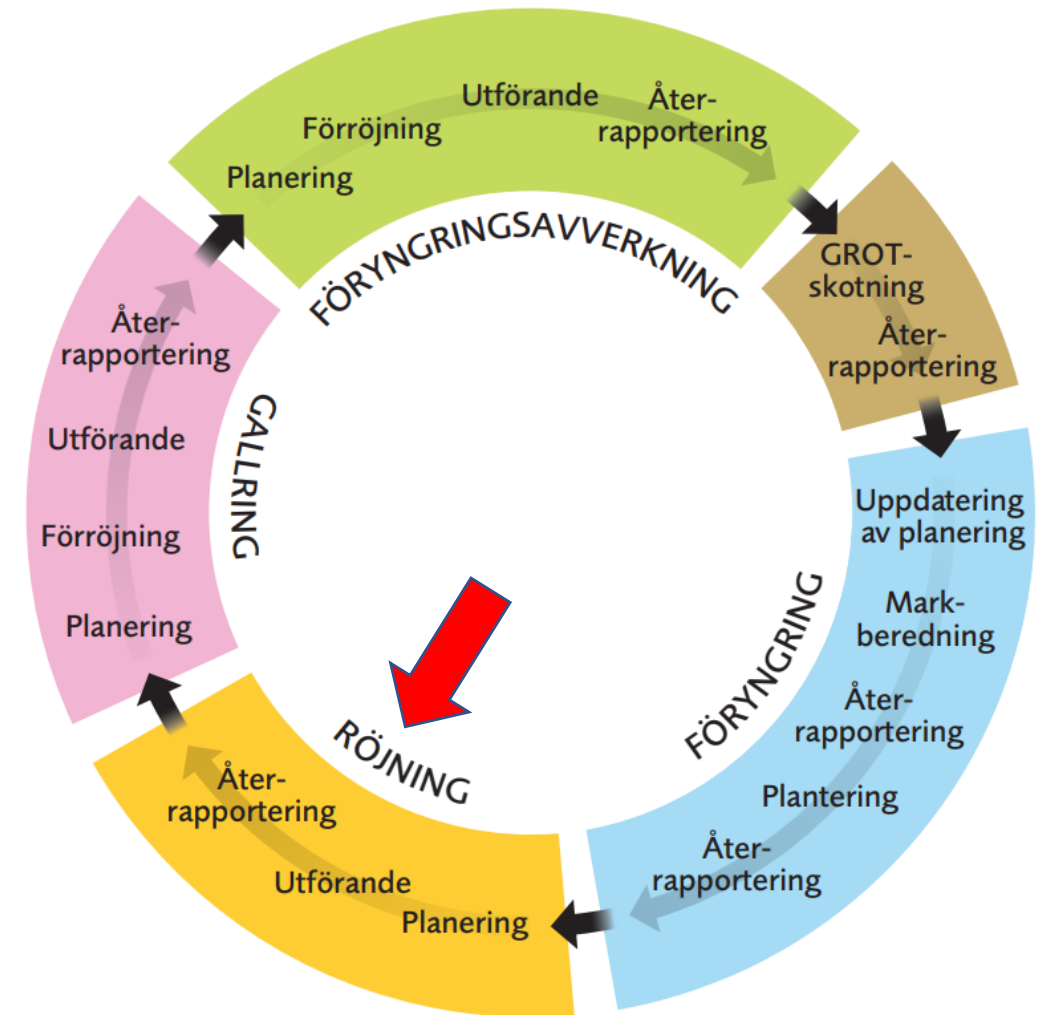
FÖRYNGRINGSAVVERKNING

Planering

Förröjning

Utförande

Återrapportering

GROT-skotning

Återrapportering

FÖRYNGRING

Uppdatering av planering

Markberedning

Återrapportering

Plantering

Återrapportering

RÖJNING

Planering

Utförande

Återrapportering

GALLRING

Planering

Förröjning

Utförande

Återrapportering